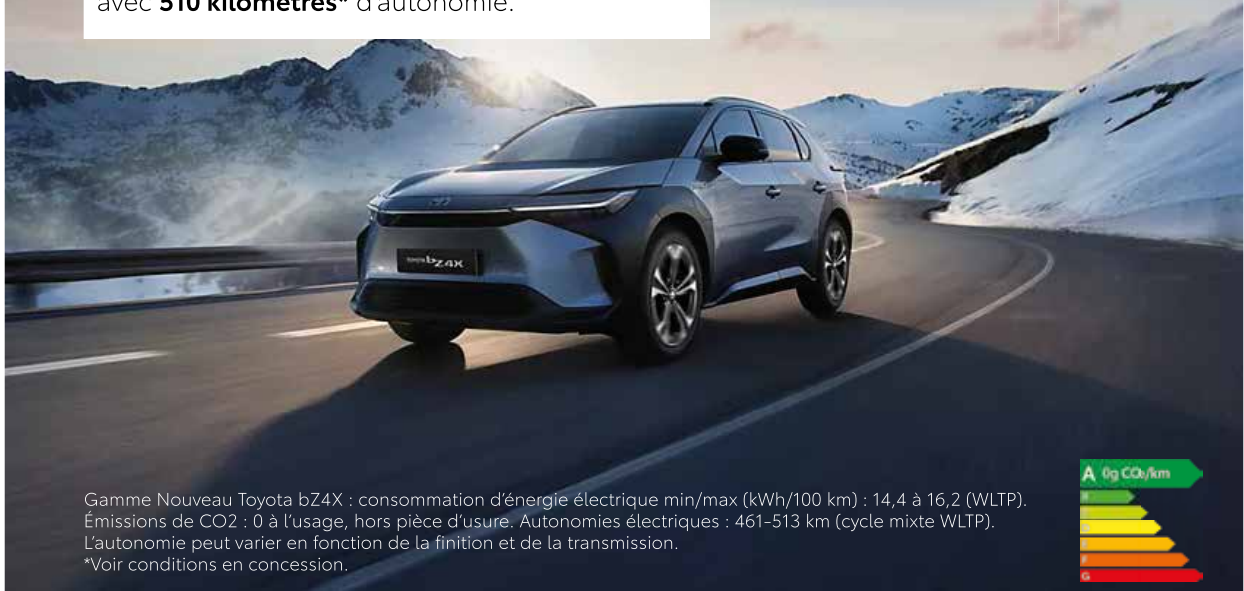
avec **510 kilomètres*** d'autonomie.

TOYOTA bZ4X

Gamme Nouveau Toyota bZ4X : consommation d'énergie électrique min/max (kWh/100 km) : 14,4 à 16,2 (WLTP). Émissions de CO2 : 0 à l'usage, hors pièce d'usure. Autonomies électriques : 461-513 km (cycle mixte WLTP). L'autonomie peut varier en fonction de la finition et de la transmission.
*Voir conditions en concession.

A 0g $CO_2$/km
B
C
D
E
F
G